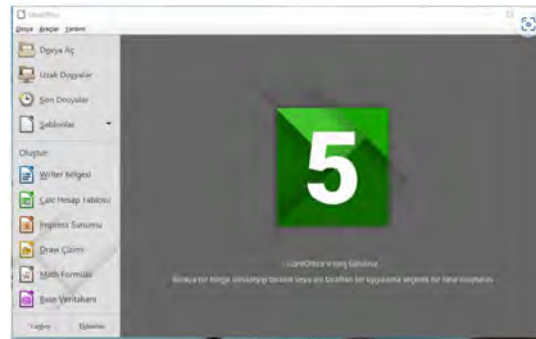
LibreOffice

Dosya Araçlar Yardım

Dosya Aç

Uzak Dosyalar

Son Dosyalar

Şablonlar

Oluştur:

Writer Belgesi

Calc Hesap Tablosu

Impress Sunumu

Draw Çizimi

Math Formülü

Base Veritabanı

Yardım

Eklentiler

5

LibreOffice'e hoş Geldiniz

Buraya bir belge sürükleyip bırakın veya sol taraftan bir uygulama seçerek bir tane oluşturun.